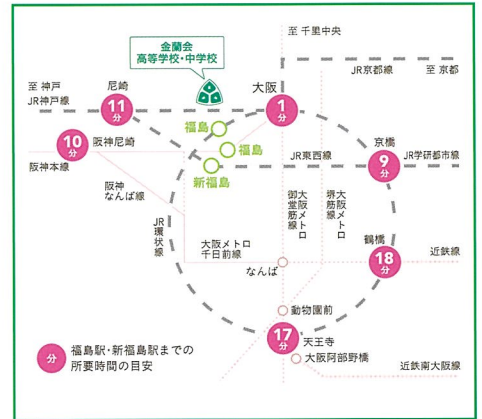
金蘭会
高等学校・中学校

至 千里中央
至 神戸
JR神戸線
尼崎
11分
大阪
1分
JR京都線
至 京都
10分
阪神尼崎
阪神本線
福島
福島
新福島
JR東西線
京橋
9分
JR学研都市線
阪神なんば線
JR環状線
御堂筋線
大阪メトロ
堺筋線
大阪メトロ
鶴橋
18分
近鉄線
大阪メトロ千日前線
なんば
動物園前
17分
天王寺
大阪阿部野橋
近鉄南大阪線
分
福島駅・新福島駅までの所要時間の目安